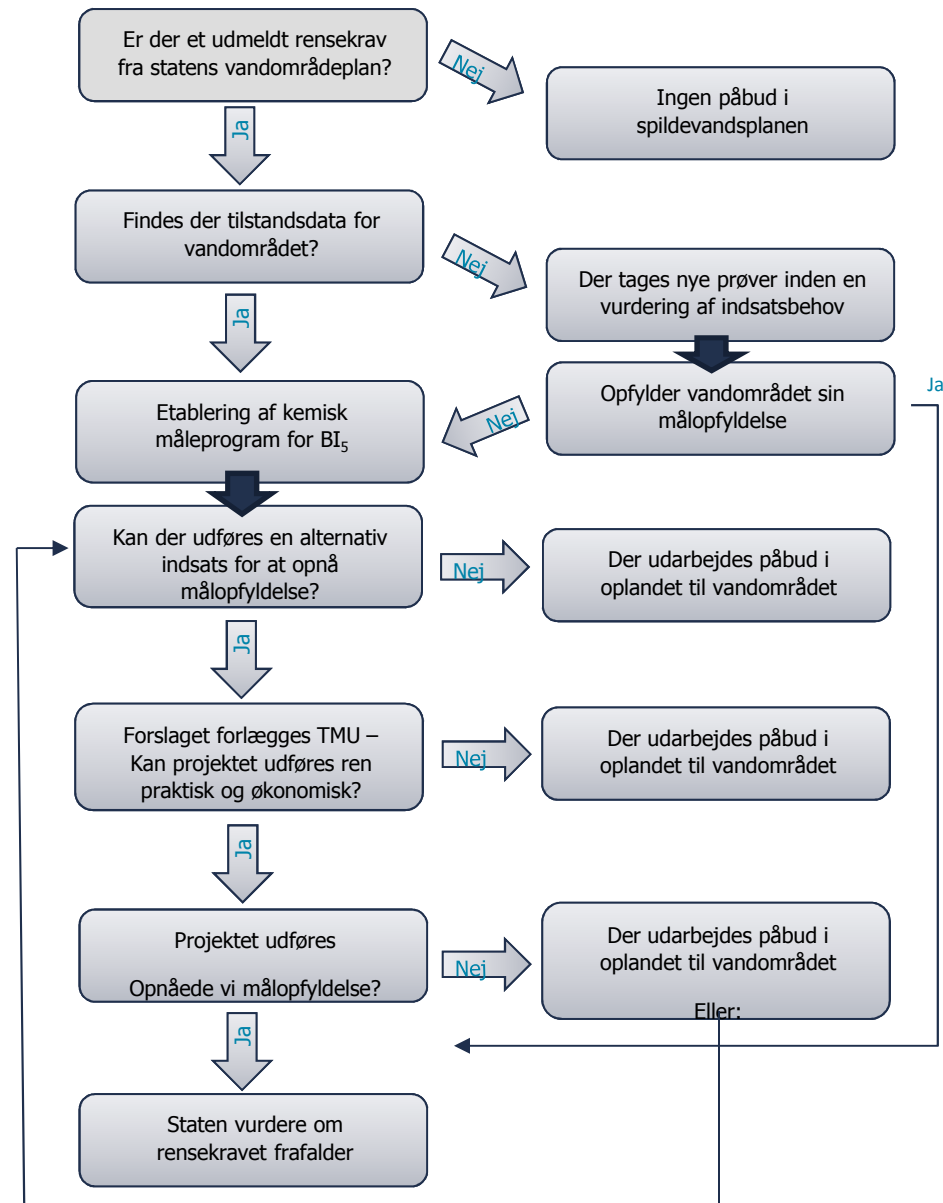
Er der et udmeldt rensekrav fra statens vandområdeplan?

Nej

Ingen påbud i spildevandsplanen

Ja

Findes der tilstandsdata for vandområdet?

Nej

Der tages nye prøver inden en vurdering af indsatsbehov

Ja

Opfylder vandområdet sin målopfyldelse

Ja

Nej

Etablering af kemisk måleprogram for BI$_5$

Kan der udføres en alternativ indsats for at opnå målopfyldelse?

Nej

Der udarbejdes påbud i oplandet til vandområdet

Ja

Forslaget forlægges TMU – Kan projektet udføres ren praktisk og økonomisk?

Nej

Der udarbejdes påbud i oplandet til vandområdet

Ja

Projektet udføres

Opnåede vi målopfyldelse?

Nej

Der udarbejdes påbud i oplandet til vandområdet

Eller:

Ja

Staten vurdere om rensekravet frafalder